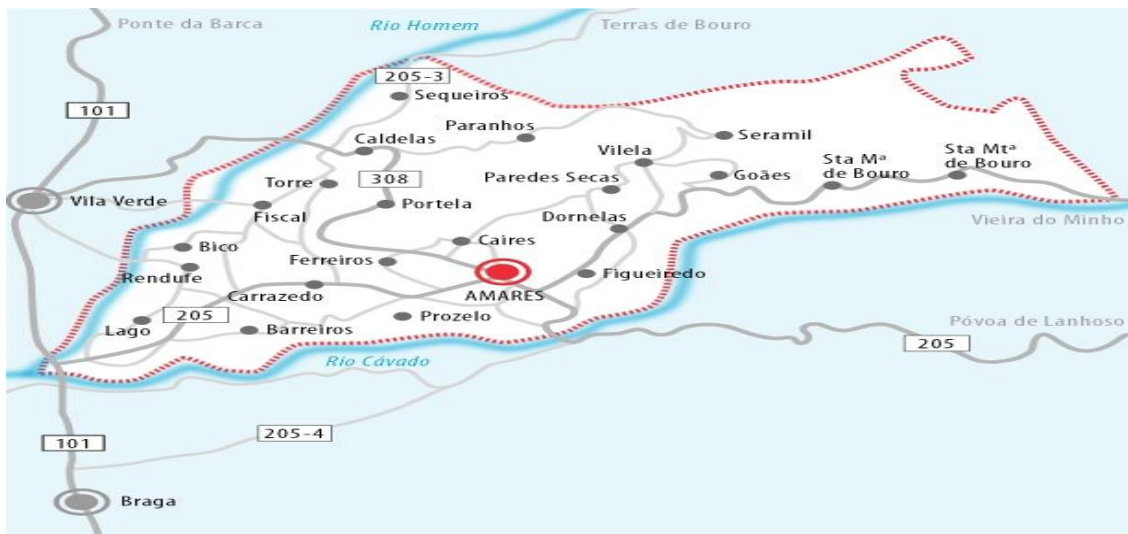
Ponte da Barca
Rio Homem
Terras de Bouro
205-3
101
Sequeiros
Paranhos
Caldelas
Seramil
Vilela
Sta Mª de Bouro
Sta Mtª de Bouro
Goães
Torre
308
Paredes Secas
Vila Verde
Fiscal
Portela
Dornelas
Vieira do Minho
Bico
Caires
Ferreiros
Rendufe
Figueiredo
Carrazedo
AMARES
Lago
205
Barreiros
Prozelo
Póvoa de Lanhoso
205
Rio Cávado
205-4
101
Braga